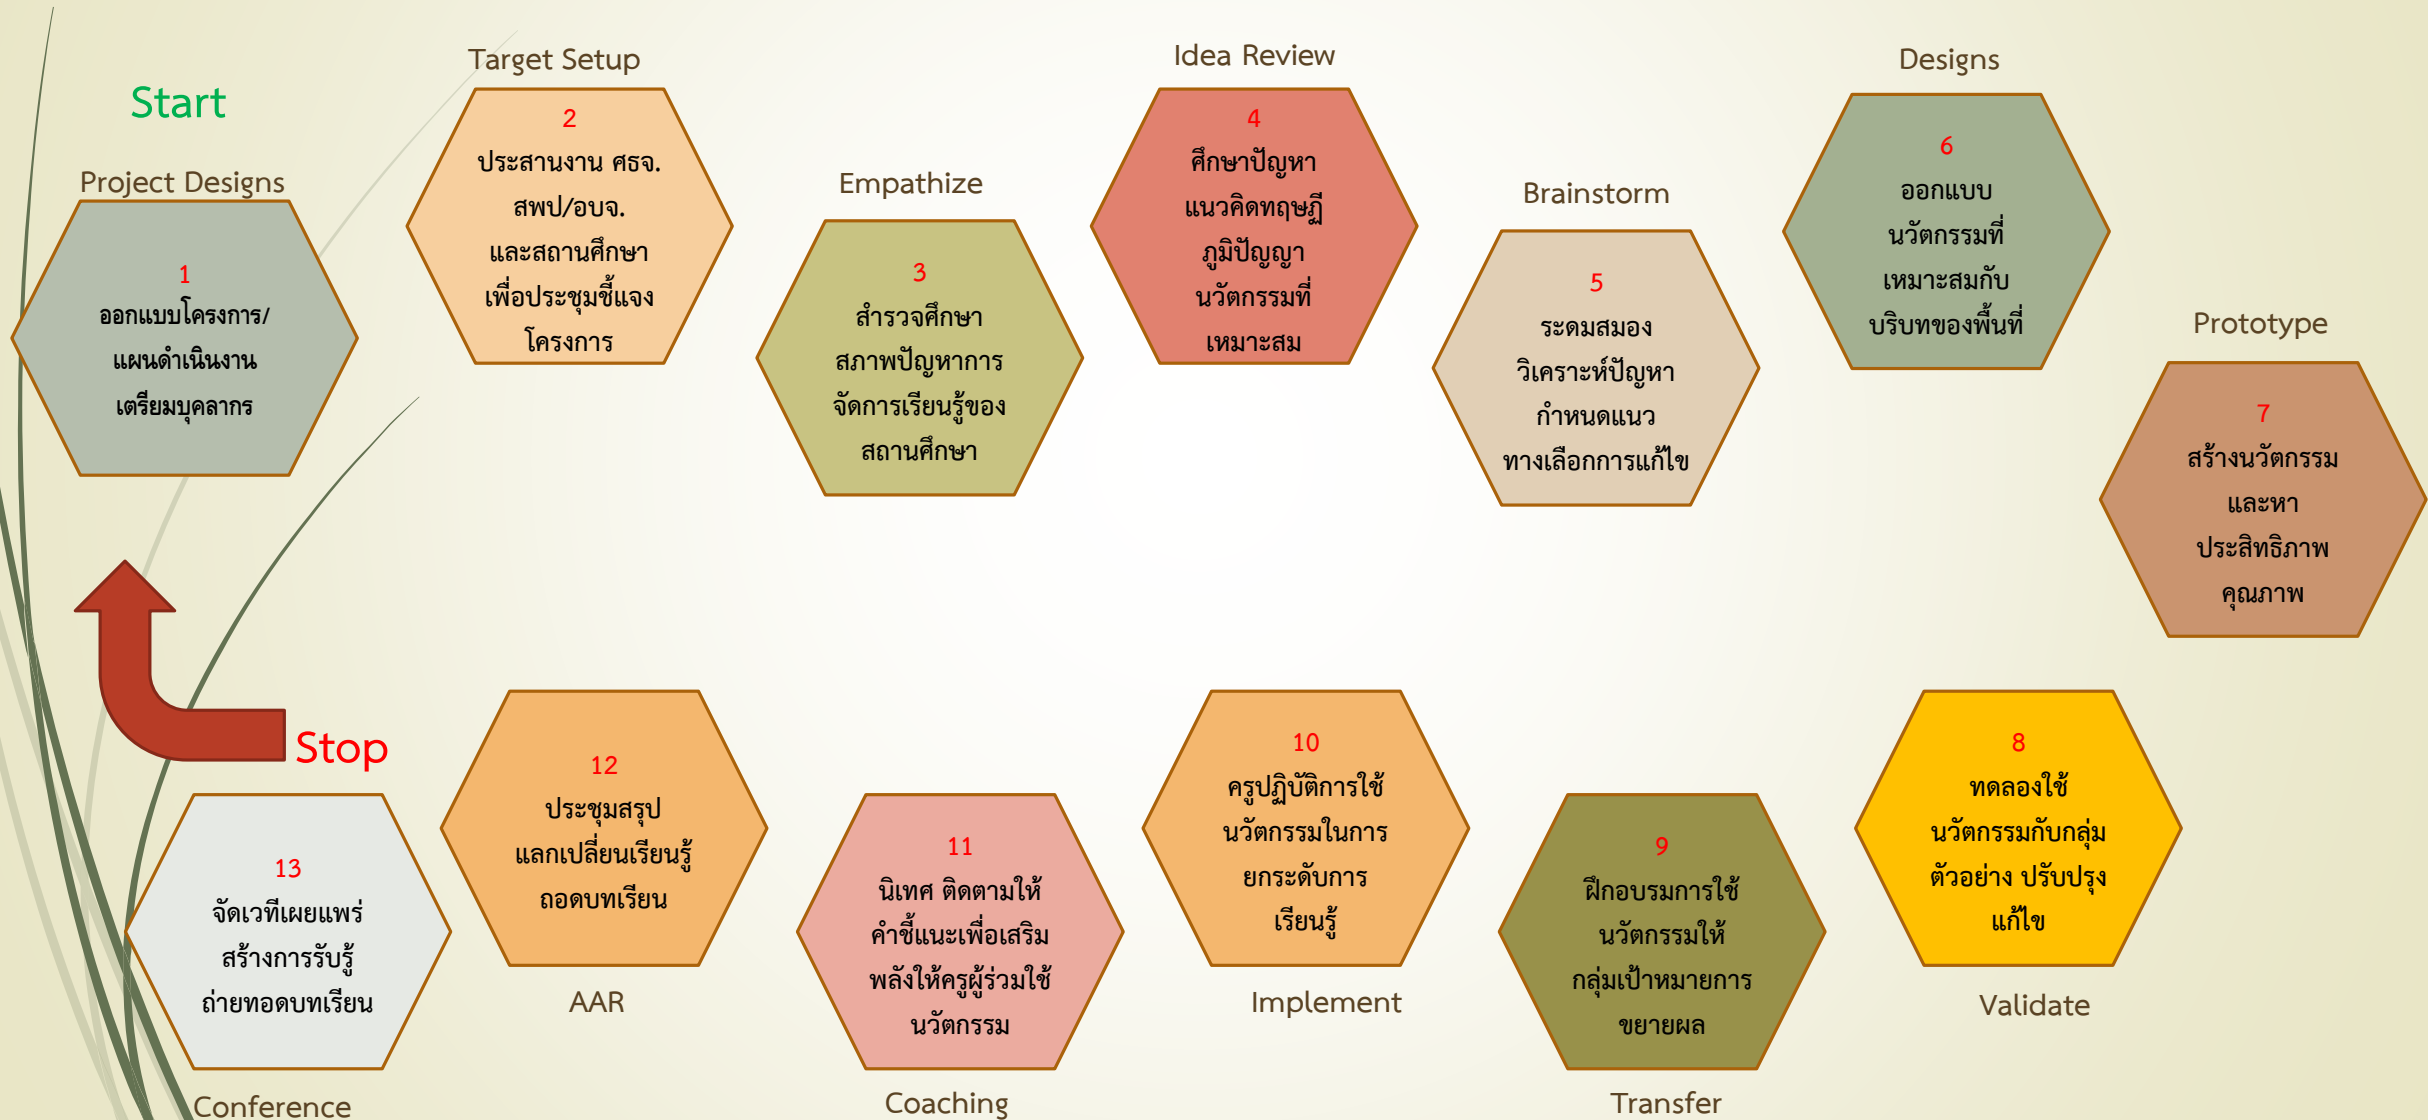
Start

Project Designs

1
ออกแบบโครงการ/ แผนดำเนินงาน เตรียมบุคลากร

Target Setup

2
ประสานงาน ศธจ. สพป/อบจ. และสถานศึกษา เพื่อประชุมชี้แจงโครงการ

Empathize

3
สำรวจศึกษา สภาพปัญหาการจัดการเรียนรู้ของสถานศึกษา

Idea Review

4
ศึกษาปัญหา แนวคิดทฤษฎี ภูมิปัญญา นวัตกรรมที่เหมาะสม

Brainstorm

5
ระดมสมอง วิเคราะห์ปัญหา กำหนดแนวทางเลือกการแก้ไข

Designs

6
ออกแบบ นวัตกรรมที่ เหมาะสมกับ บริบทของพื้นที่

Prototype

7
สร้างนวัตกรรม และหา ประสิทธิภาพ คุณภาพ

8
ทดลองใช้ นวัตกรรมกับกลุ่มตัวอย่าง ปรับปรุงแก้ไข

Validate

9
ฝึกอบรมการใช้ นวัตกรรมให้ กลุ่มเป้าหมายการขยายผล

Transfer

10
ครูปฏิบัติการใช้ นวัตกรรมในการ ยกระดับการ เรียนรู้

Implement

11
นิเทศ ติดตามให้ คำชี้แนะเพื่อเสริม พลังให้ครูผู้ร่วมใช้ นวัตกรรม

Coaching

12
ประชุมสรุป แลกเปลี่ยนเรียนรู้ ถอดบทเรียน

AAR

Stop

13
จัดเวทีเผยแพร่ สร้างการรับรู้ ถ่ายทอดบทเรียน

Conference